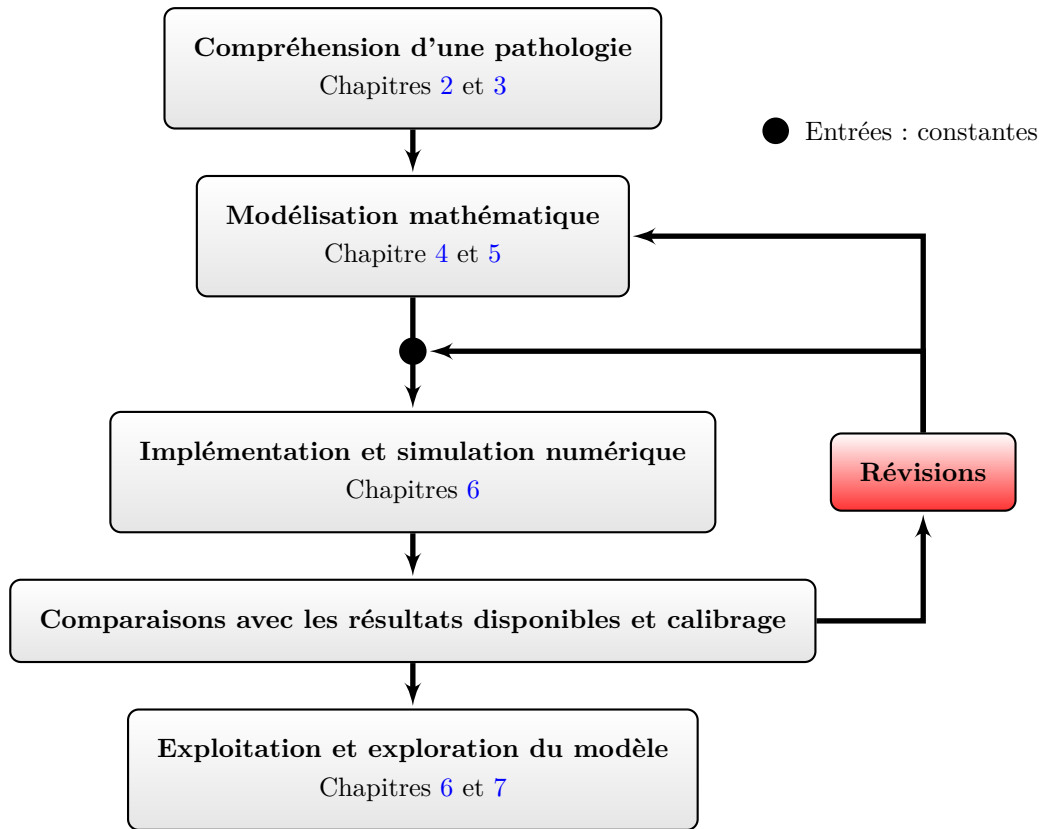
Compréhension d'une pathologie
Chapitres 2 et 3

Entrées : constantes

Modélisation mathématique
Chapitre 4 et 5

Implémentation et simulation numérique
Chapitres 6

Révisions

Comparaisons avec les résultats disponibles et calibrage

Exploitation et exploration du modèle
Chapitres 6 et 7